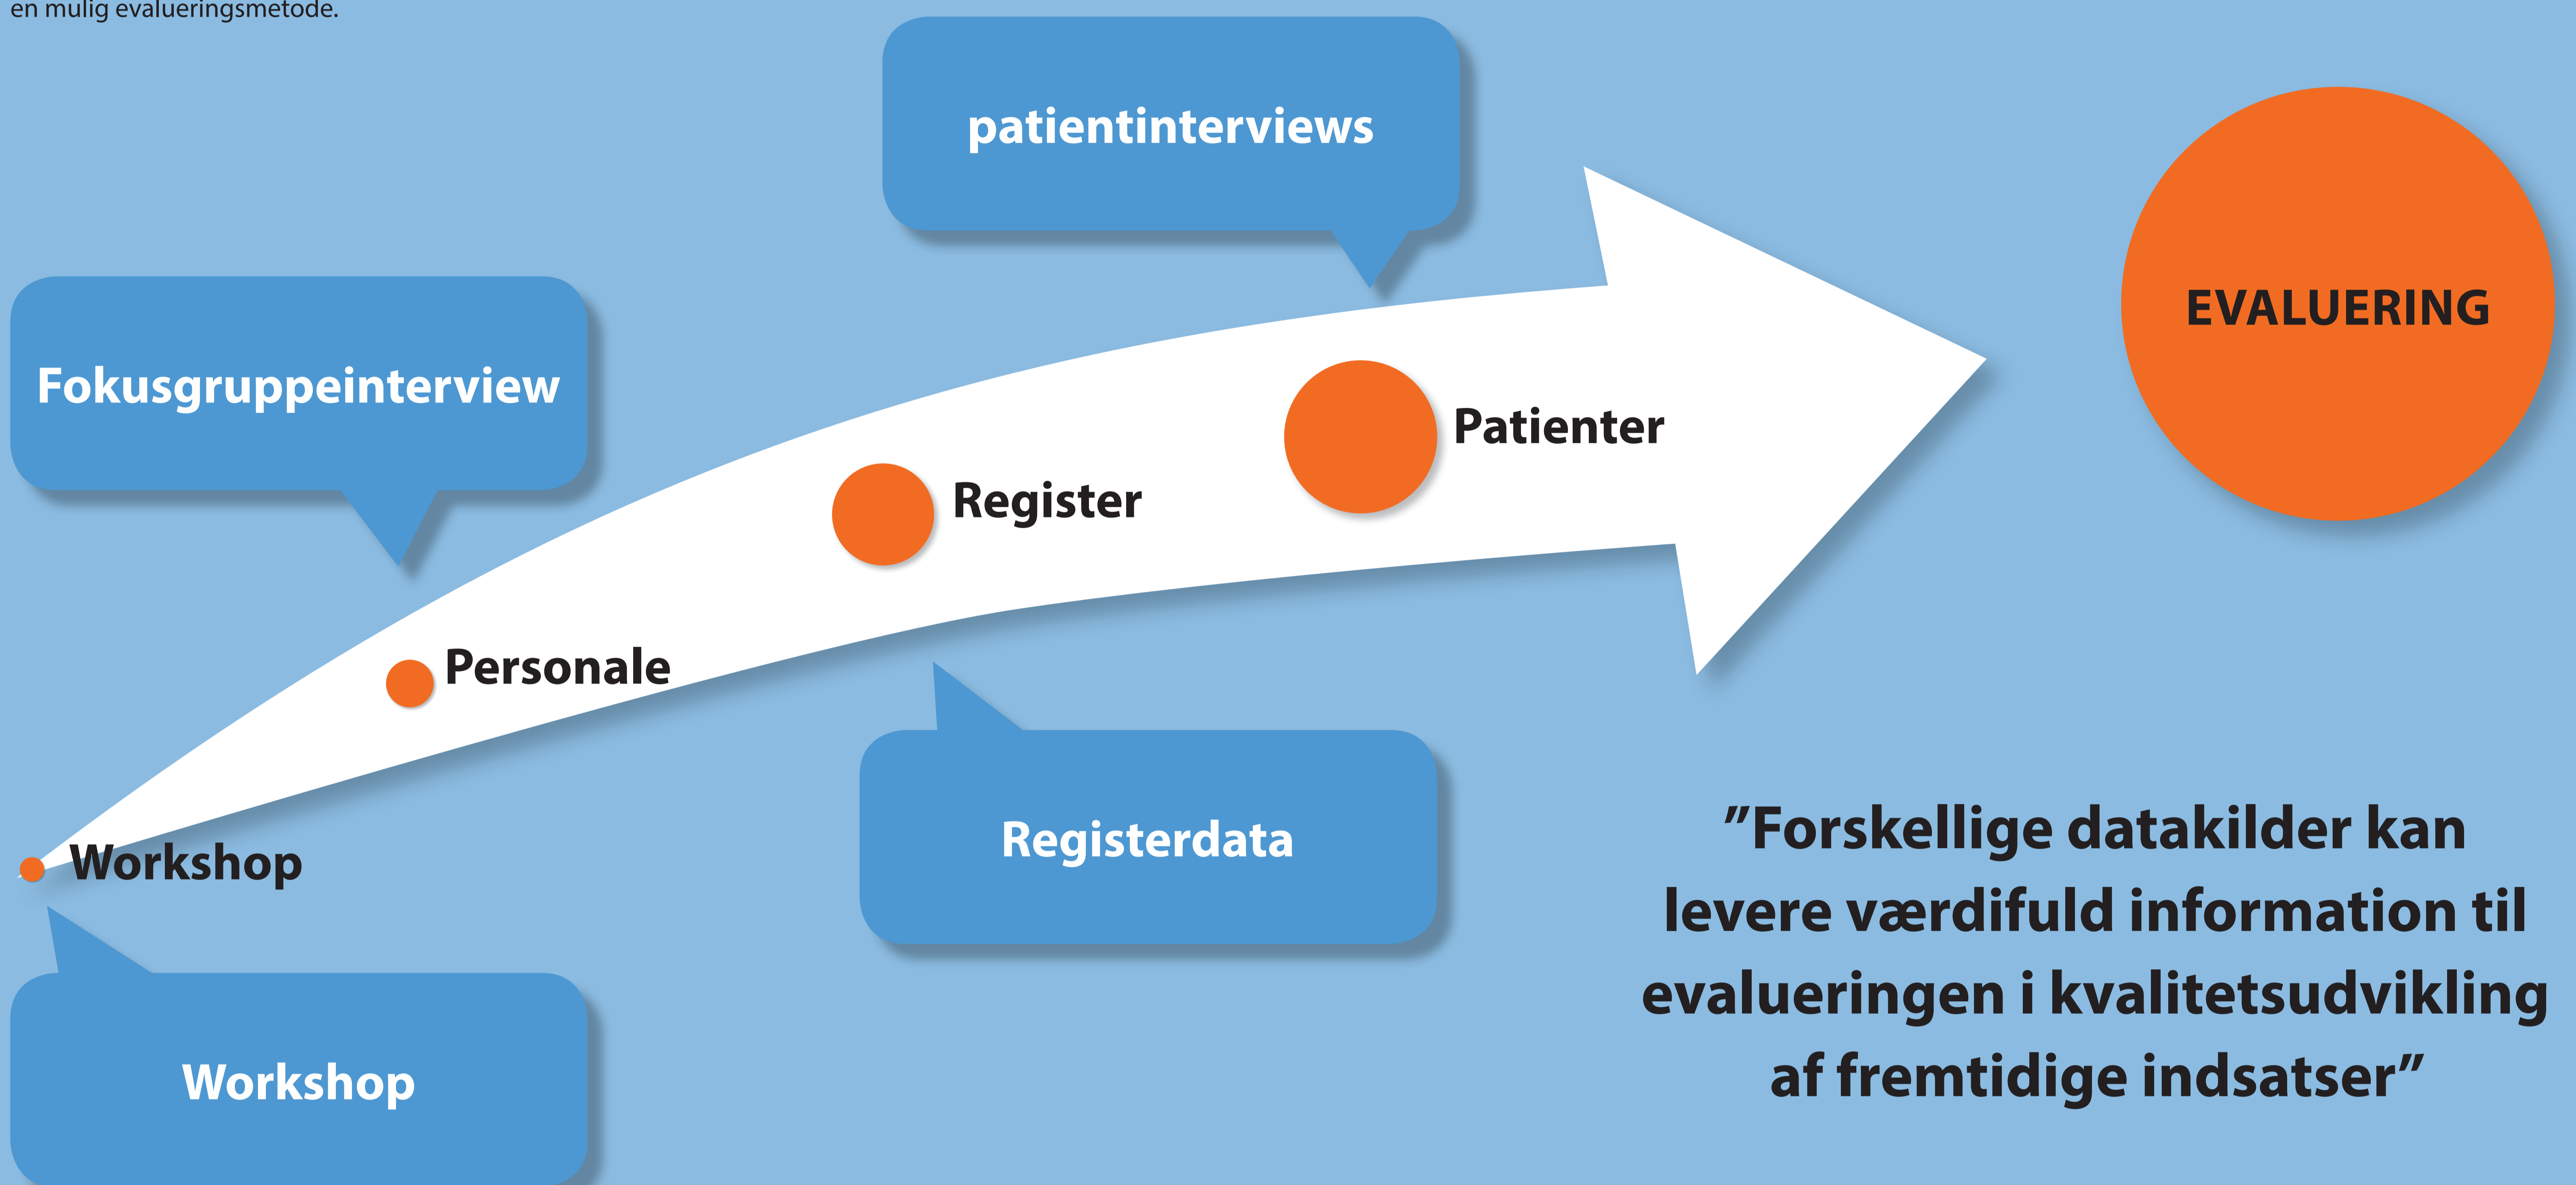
en mulig evalueringsmetode.

patientinterviews

EVALUERING

Fokusgruppeinterview

Patienter

Register

Personale

Workshop

Registerdata

”Forskellige datakilder kan levere værdifuld information til evalueringen i kvalitetsudvikling af fremtidige indsatser”

Workshop